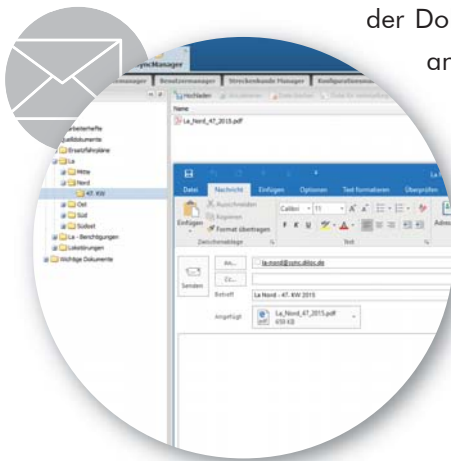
der Do

ar

SyncManager

Benutzermanager Streckenkunde Manager Konfigurationsma

Hochladen

Name

La_Nord_47_2015.pdf

arbeiterhefte

Fahrplandokumente

Ersatzfahrpläne

La

Mitte

Nord

47. KW

Ost

Süd

Südost

La - Berichtigungen

Lokstörungen

Wichtige Dokumente

Datei Nachricht Einfügen Optionen Text formatieren Überprüfen

Ausschneiden

Kopieren

Einfügen

Format übertragen

Zwischenablage

Calibri 11

F K U

Text

An...

la.nord@sync.db.de

Cc...

Senden

Betreff

La Nord - 47. KW 2015

Angefügt

La_Nord_47_2015.pdf

450 KB